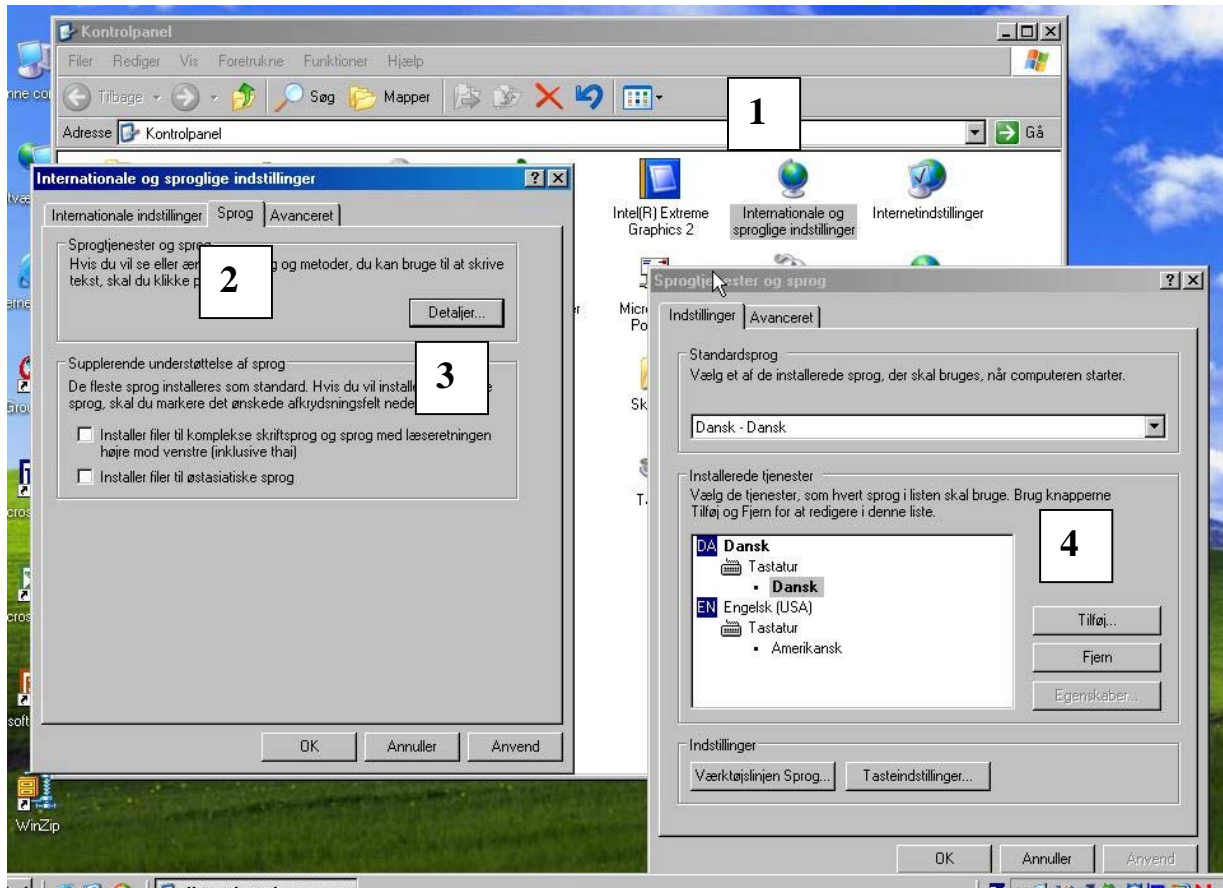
Kontrolpanel
Filer Rediger Vis Foretrukne Funktioner Hjælp
Tilbage Søg Mapper
1
Adresse Kontrolpanel
Gå
Internationale og sproglige indstillinger
Internationale indstillinger | Sprog | Avanceret
Sprogtjenester og sprog
Hvis du vil se eller ænd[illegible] og metoder, du kan bruge til at skrive tekst, skal du klikke p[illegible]
2
Detaljer...
3
Supplerende understøttelse af sprog
De fleste sprog installeres som standard. Hvis du vil installe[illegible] sprog, skal du markere det ønskede afkrydsningsfelt nede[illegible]
Installer filer til komplekse skriftsprog og sprog med læseretningen højre mod venstre (inklusive thai)
Installer filer til østasiatiske sprog
OK Annuller Anvend
Intel(R) Extreme Graphics 2
Internationale og sproglige indstillinger
Internetindstillinger
Micr Po
Sk
T.
Sprogtjenester og sprog
Indstillinger | Avanceret
Standardsprog
Vælg et af de installerede sprog, der skal bruges, når computeren starter.
Dansk - Dansk
Installerede tjenester
Vælg de tjenester, som hvert sprog i listen skal bruge. Brug knapperne Tilføj og Fjern for at redigere i denne liste.
4
DA Dansk
Tastatur
Dansk
EN Engelsk (USA)
Tastatur
Amerikansk
Tilføj...
Fjern
Egenskaber...
Indstillinger
Værktøjslinjen Sprog...
Tasteindstillinger...
OK Annuller Anvend
WinZip